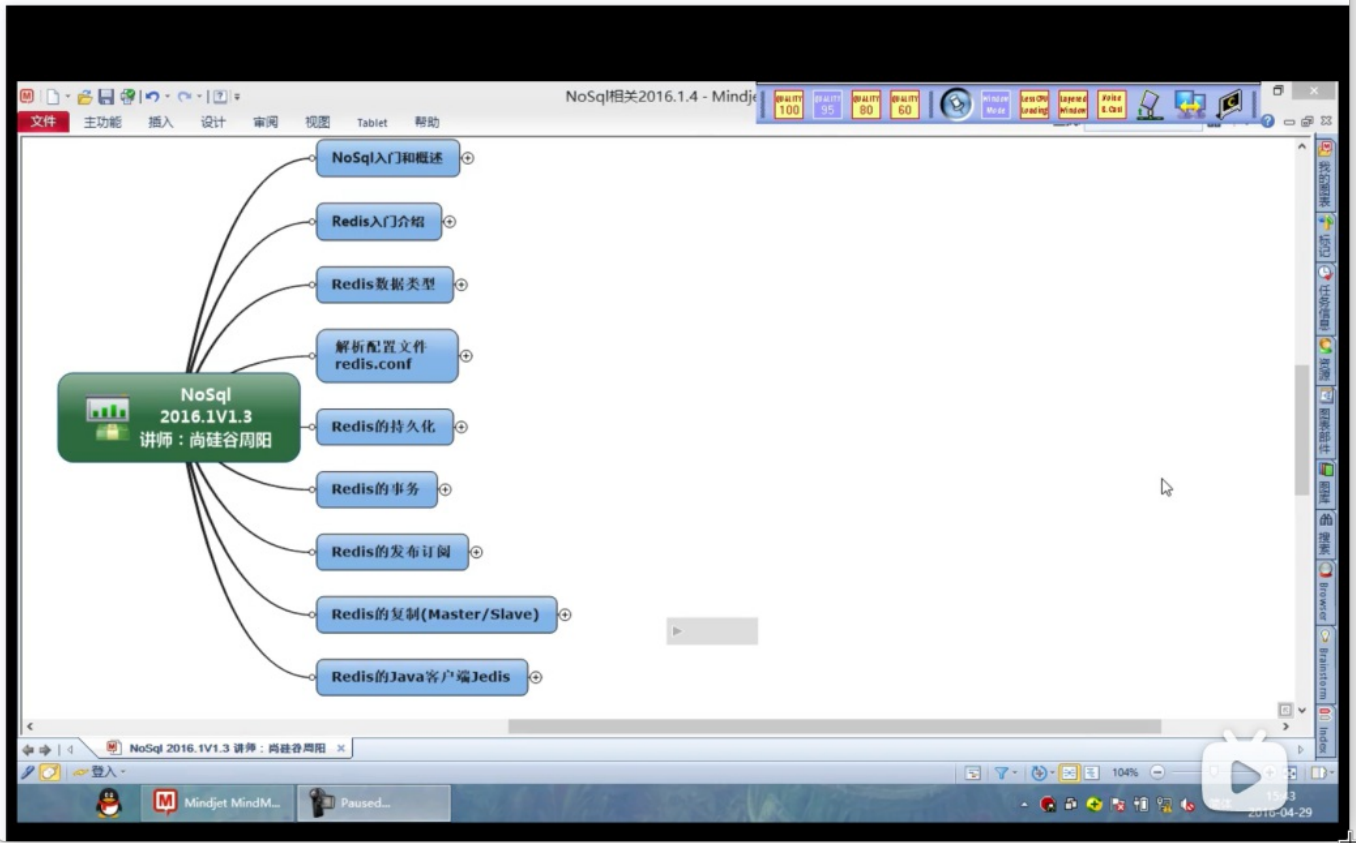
NoSql相关2016.1.4 - Mindje

QUALITY 100 QUALITY 95 QUALITY 80 QUALITY 60

Window Mode

Less CPU Loading

Layered Window

Voice & Cost

文件 主功能 插入 设计 审阅 视图 Tablet 帮助

NoSql入门和概述

Redis入门介绍

Redis数据类型

解析配置文件 redis.conf

NoSql 2016.1V1.3 讲师：尚硅谷周阳

Redis的持久化

Redis的事务

Redis的发布订阅

Redis的复制(Master/Slave)

Redis的Java客户端Jedis

我的图表

标记

任务信息

资源

图表部件

图库

搜索

Browser

Brainstorm

Index

NoSql 2016.1V1.3 讲师：尚硅谷周阳

登入

104%

Mindjet MindM...

Paused...

15:43

2016-04-29